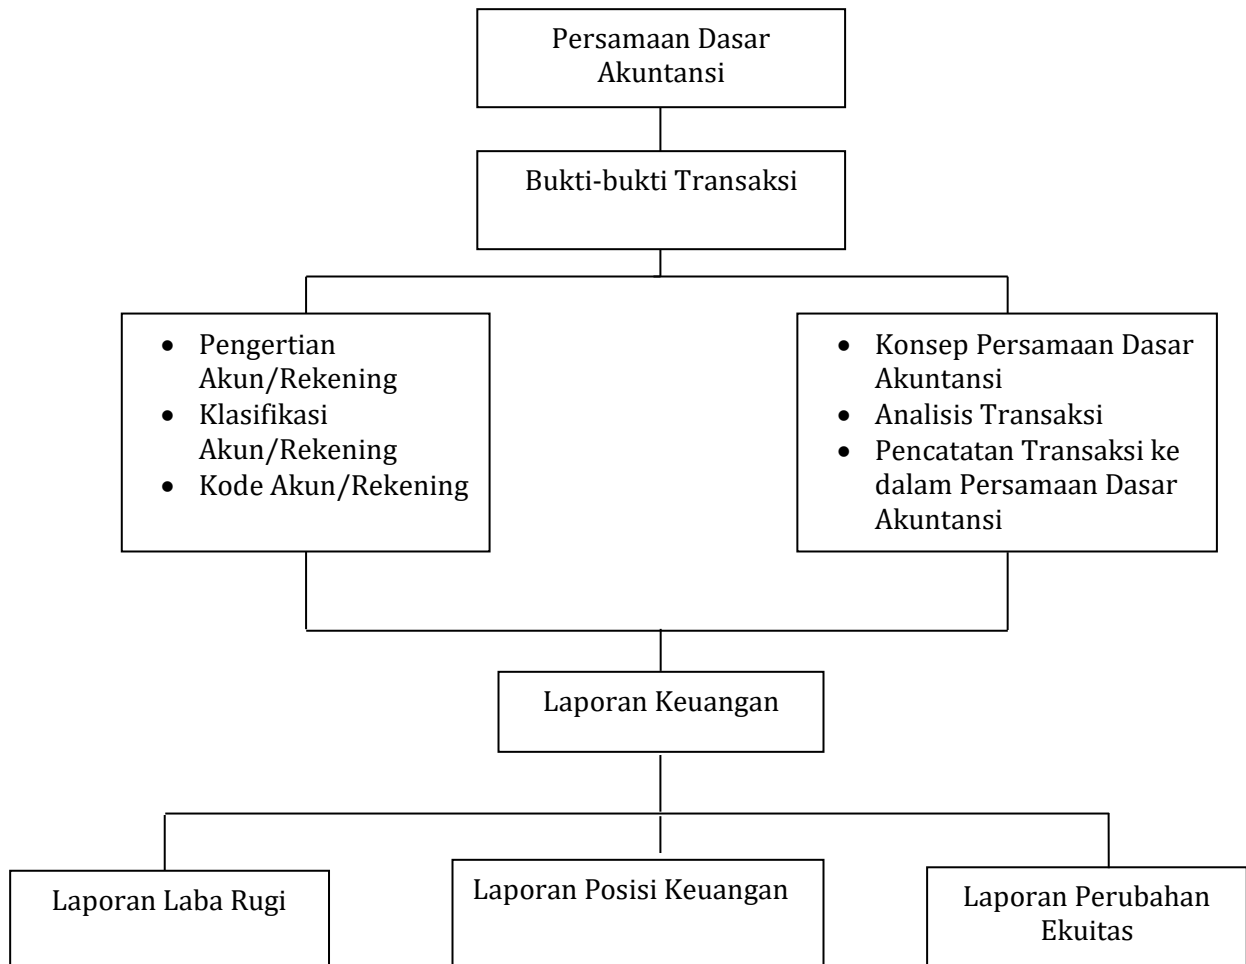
Persamaan Dasar Akuntansi

Bukti-bukti Transaksi

- Pengertian Akun/Rekening
- Klasifikasi Akun/Rekening
- Kode Akun/Rekening

- Konsep Persamaan Dasar Akuntansi
- Analisis Transaksi
- Pencatatan Transaksi ke dalam Persamaan Dasar Akuntansi

Laporan Keuangan

Laporan Laba Rugi

Laporan Posisi Keuangan

Laporan Perubahan Ekuitas